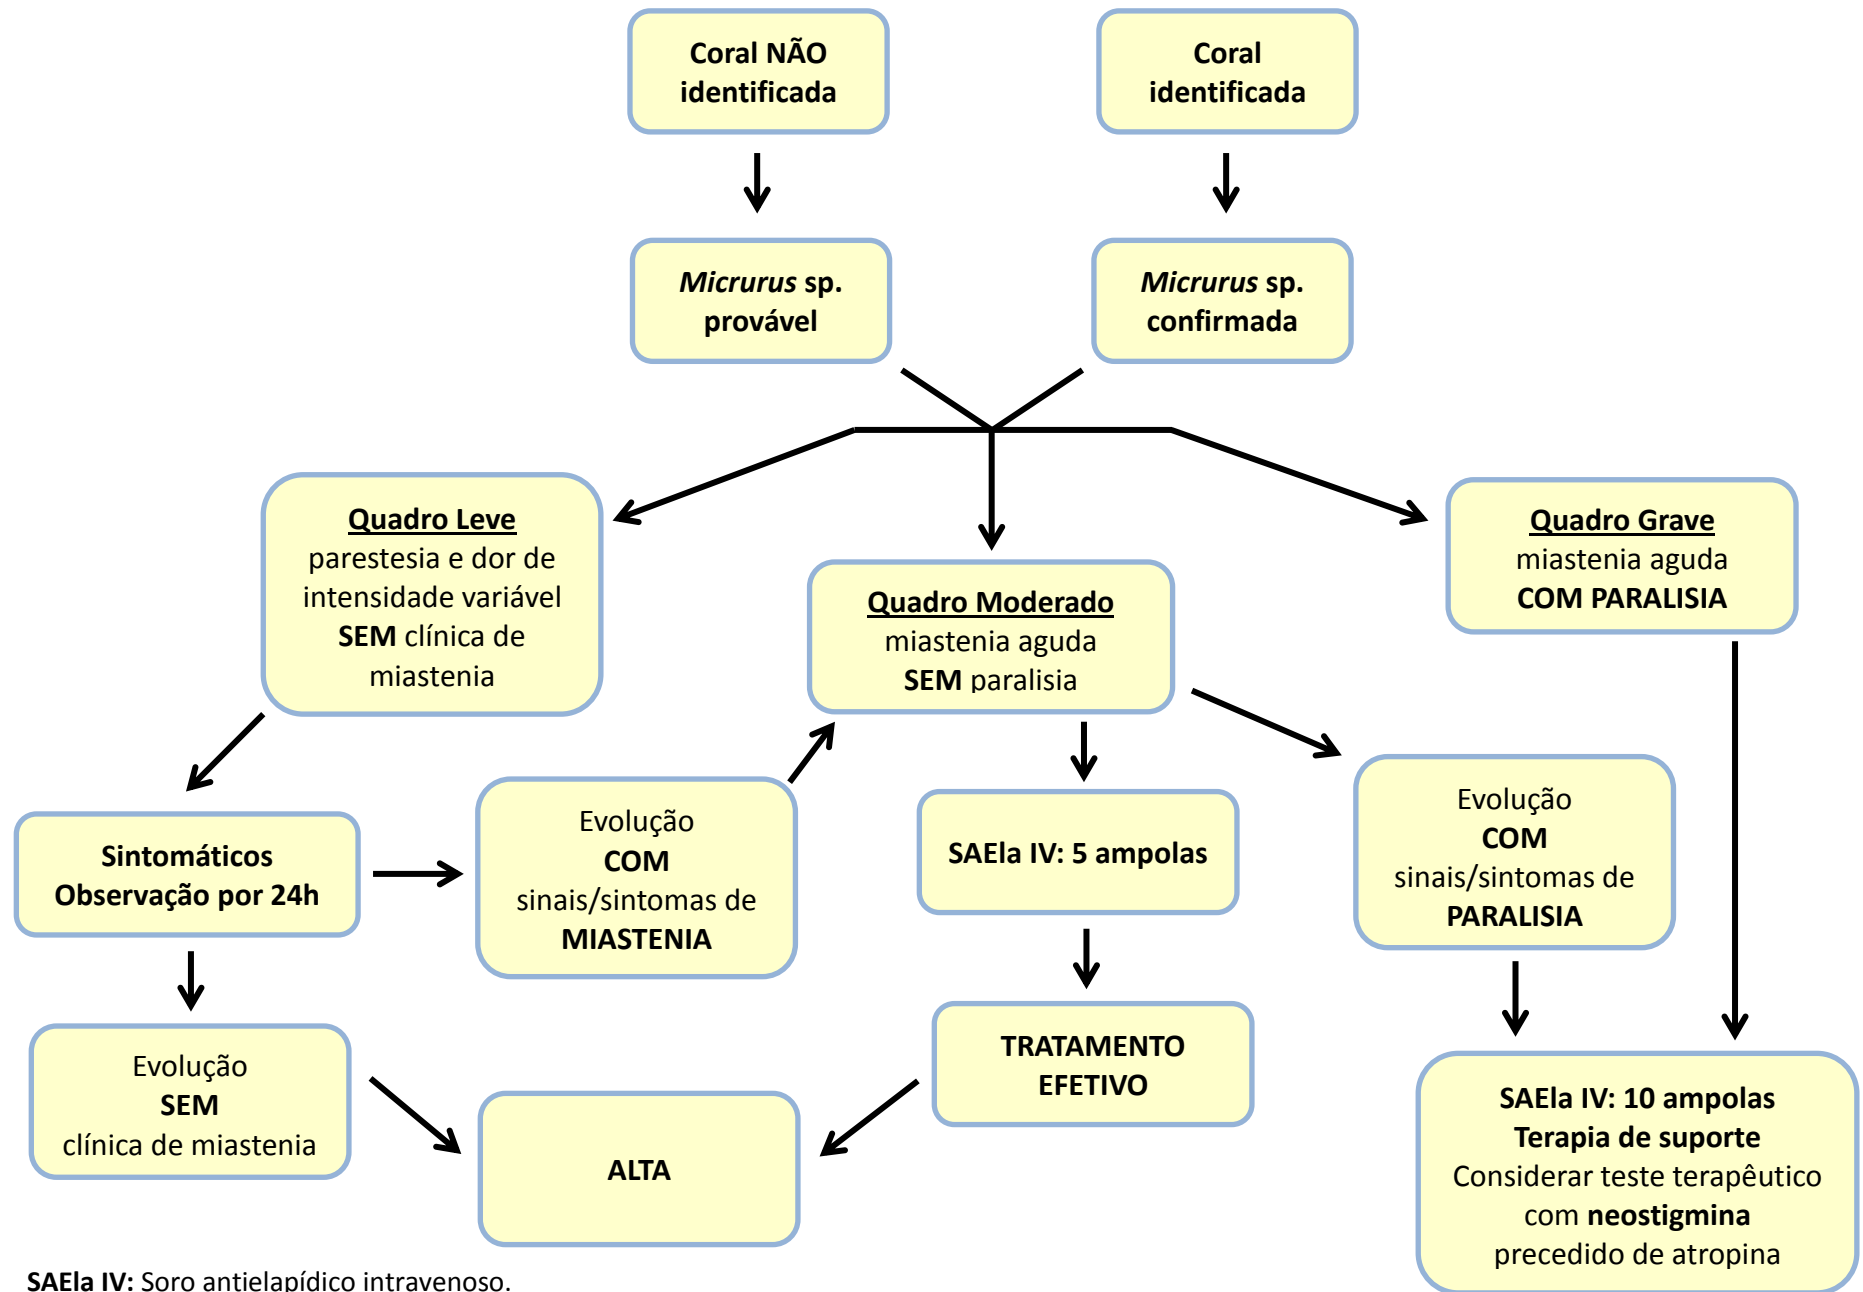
Coral NÃO identificada

Coral identificada

*Micrurus* sp. provável

*Micrurus* sp. confirmada

Quadro Leve
parestesia e dor de intensidade variável
SEM clínica de miastenia

Quadro Moderado
miastenia aguda
SEM paralisia

Quadro Grave
miastenia aguda
COM PARALISIA

Sintomáticos
Observação por 24h

Evolução
COM
sinais/sintomas de
MIASTENIA

SAEla IV: 5 ampolas

Evolução
COM
sinais/sintomas de
PARALISIA

Evolução
SEM
clínica de miastenia

ALTA

TRATAMENTO EFETIVO

SAEla IV: 10 ampolas
Terapia de suporte
Considerar teste terapêutico com neostigmina precedido de atropina

SAEla IV: Soro antielapídico intravenoso.